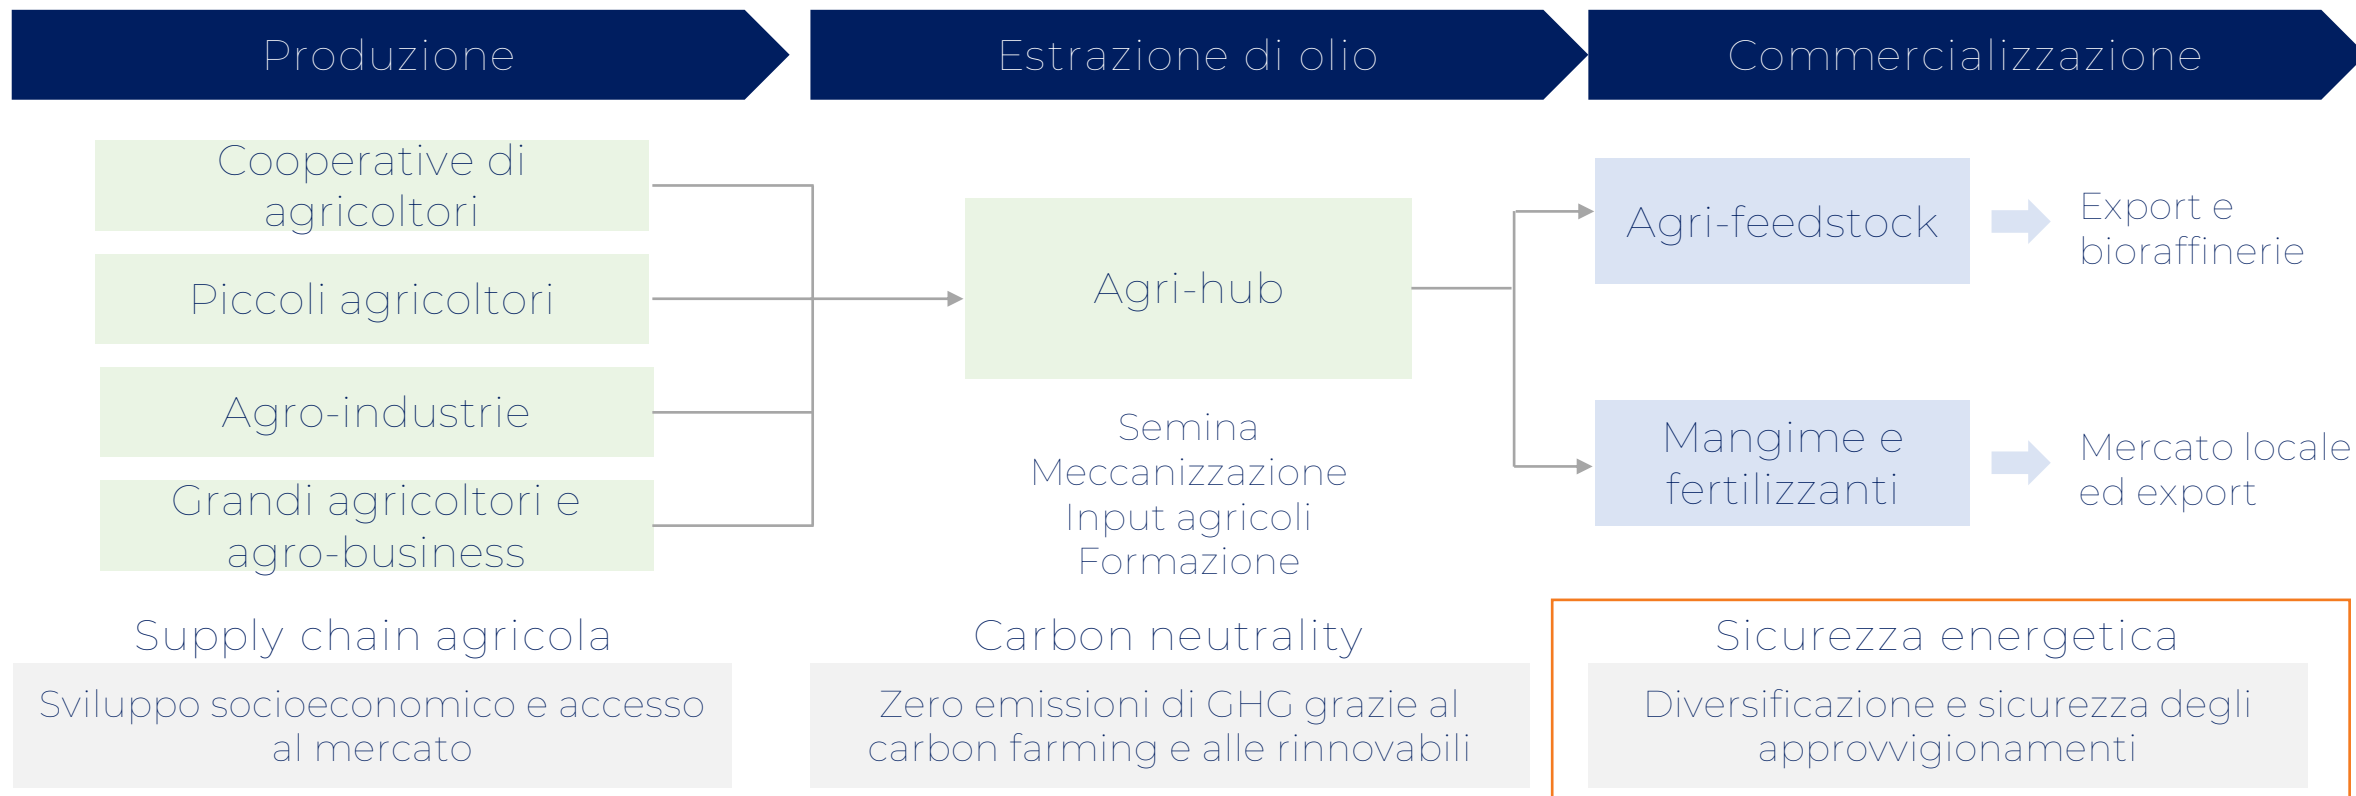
Produzione

Estrazione di olio

Commercializzazione

Cooperative di agricoltori

Piccoli agricoltori

Agro-industrie

Grandi agricoltori e agro-business

Agri-hub

Semina
Meccanizzazione
Input agricoli
Formazione

Agri-feedstock

Export e bioraffinerie

Mangime e fertilizzanti

Mercato locale ed export

Supply chain agricola

Sviluppo socioeconomico e accesso al mercato

Carbon neutrality

Zero emissioni di GHG grazie al carbon farming e alle rinnovabili

Sicurezza energetica

Diversificazione e sicurezza degli approvvigionamenti